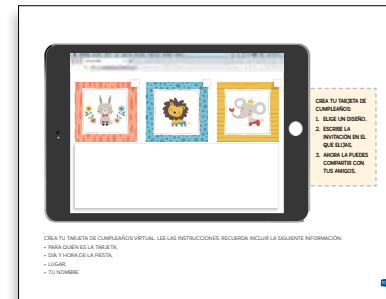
CREA TU TARJETA DE CUMPLEAÑOS:
1. ELIGE UN DISEÑO.
2. ESCRIBE LA INVITACIÓN EN EL QUE ELIJAS.
3. AHORA LA PUEDES COMPARTIR CON TUS AMIGOS.

CREA TU TARJETA DE CUMPLEAÑOS VIRTUAL. LEE LAS INSTRUCCIONES. RECUERDA INCLUIR LA SIGUIENTE INFORMACIÓN:
• PARA QUIÉN ES LA TARJETA.
• DÍA Y HORA DE LA FIESTA.
• LUGAR.
• TU NOMBRE.